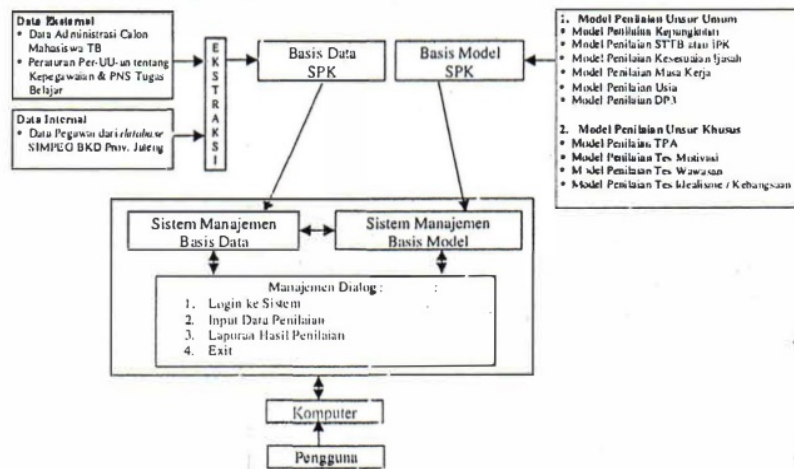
Data Eksternal
• Data Administrasi Calon Mahasiswa TB
• Peraturan Per-UU-an tentang Kepegawaian & PNS Tugas Belajar

Data Internal
• Data Pegawai dari database SIMPEG BKD Prov. Jateng

EKSTRAKSI

Basis Data SPK

Basis Model SPK

1. Model Penilaian Unsur Umum
• Model Penilaian Kepangkatan
• Model Penilaian STTB atau IPK
• Model Penilaian Kesesuaian Ijasah
• Model Penilaian Masa Kerja
• Model Penilaian Usia
• Model Penilaian DP3

2. Model Penilaian Unsur Khusus
• Model Penilaian TPA
• Model Penilaian Tes Motivasi
• Model Penilaian Tes Wawasan
• Model Penilaian Tes Idealisme / Kebangsaan

Sistem Manajemen Basis Data

Sistem Manajemen Basis Model

Manajemen Dialog :
1. Login ke Sistem
2. Input Data Penilaian
3. Laporan Hasil Penilaian
4. Exit

Komputer

Pengguna